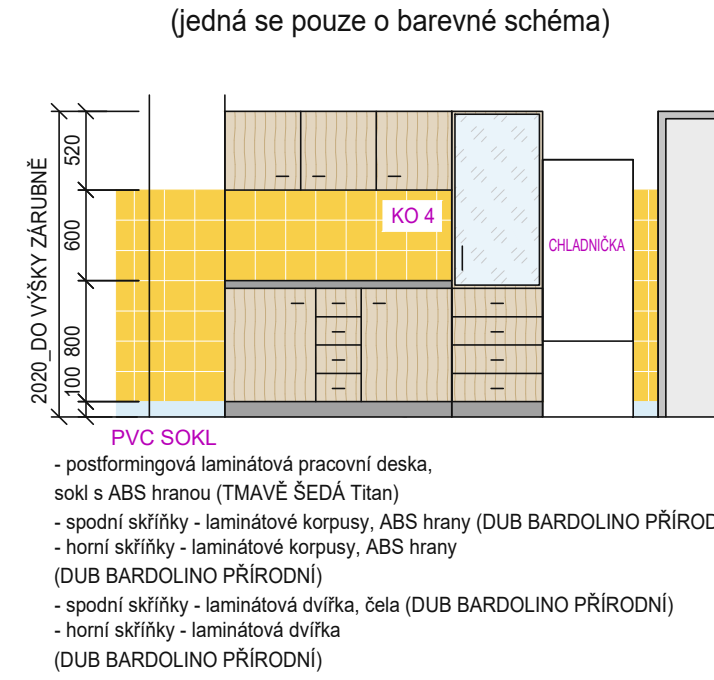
(jedná se pouze o barevné schéma)

2020_DO VÝŠKY ZÁRUBNĚ

520

600

800

100

KO 4

CHLADNIČKA

PVC SOKL

- postformingová laminátová pracovní deska, sokl s ABS hranou (TMAVĚ ŠEDÁ Titan)

- spodní skříňky - laminátové korpusy, ABS hrany (DUB BARDOLINO PŘÍROD

- horní skříňky - laminátové korpusy, ABS hrany (DUB BARDOLINO PŘÍRODNÍ)

- spodní skříňky - laminátová dvířka, čela (DUB BARDOLINO PŘÍRODNÍ)

- horní skříňky - laminátová dvířka (DUB BARDOLINO PŘÍRODNÍ)